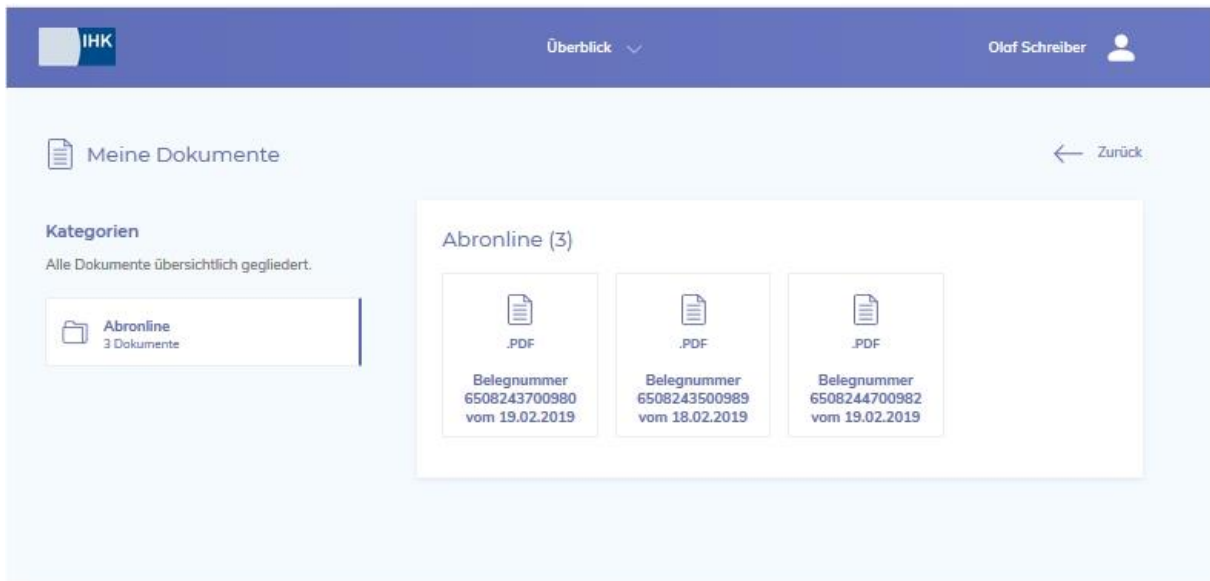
IHK

Überblick

Olaf Schreiber

Meine Dokumente

Zurück

Kategorien

Alle Dokumente übersichtlich gegliedert.

Abronline
3 Dokumente

Abronline (3)

.PDF

Belegnummer 6508243700980 vom 19.02.2019

.PDF

Belegnummer 6508243500989 vom 18.02.2019

.PDF

Belegnummer 6508244700982 vom 19.02.2019